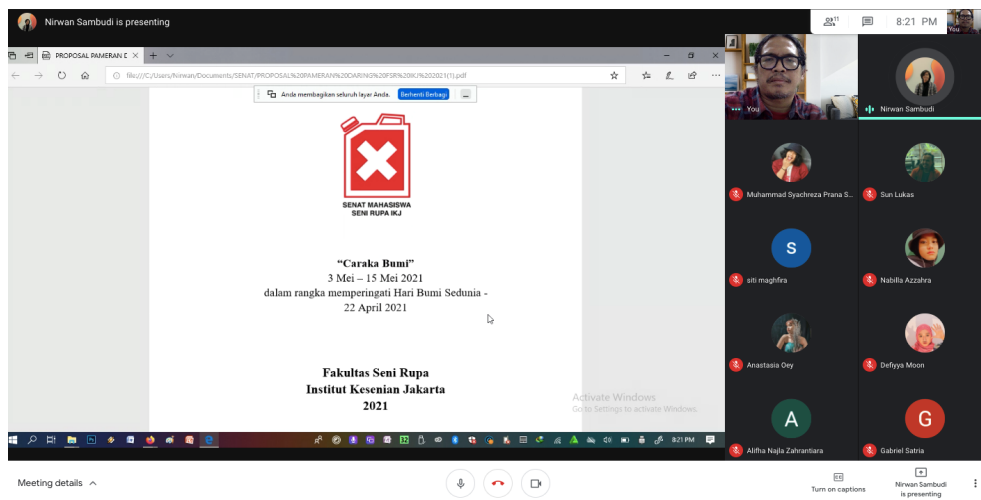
Nirwan Sambudi is presenting

11

8:21 PM

You

PROPOSAL PAMERAN

file:///C:/Users/Nirwan/Documents/SENAT/PROPOSAL%20PAMERAN%20DARING%20FSR%20IKJ%202021(1).pdf

Anda membagikan seluruh layar Anda. Berhenti Berbagi ...

SENAT MAHASISWA
SENI RUPA IKJ

"Caraka Bumi"
3 Mei – 15 Mei 2021
dalam rangka memperingati Hari Bumi Sedunia -
22 April 2021

Fakultas Seni Rupa
Institut Kesenian Jakarta
2021

Activate Windows
Go to Settings to activate Windows.

8:21 PM

You

Nirwan Sambudi

Muhammad Syachreza Prana S...

Sun Lukas

S

siti maghfira

Nabilla Azzahra

Anastasia Oey

Defyya Moon

A

Alifha Najla Zahrantiara

G

Gabriel Satria

Meeting details

Turn on captions

Nirwan Sambudi is presenting